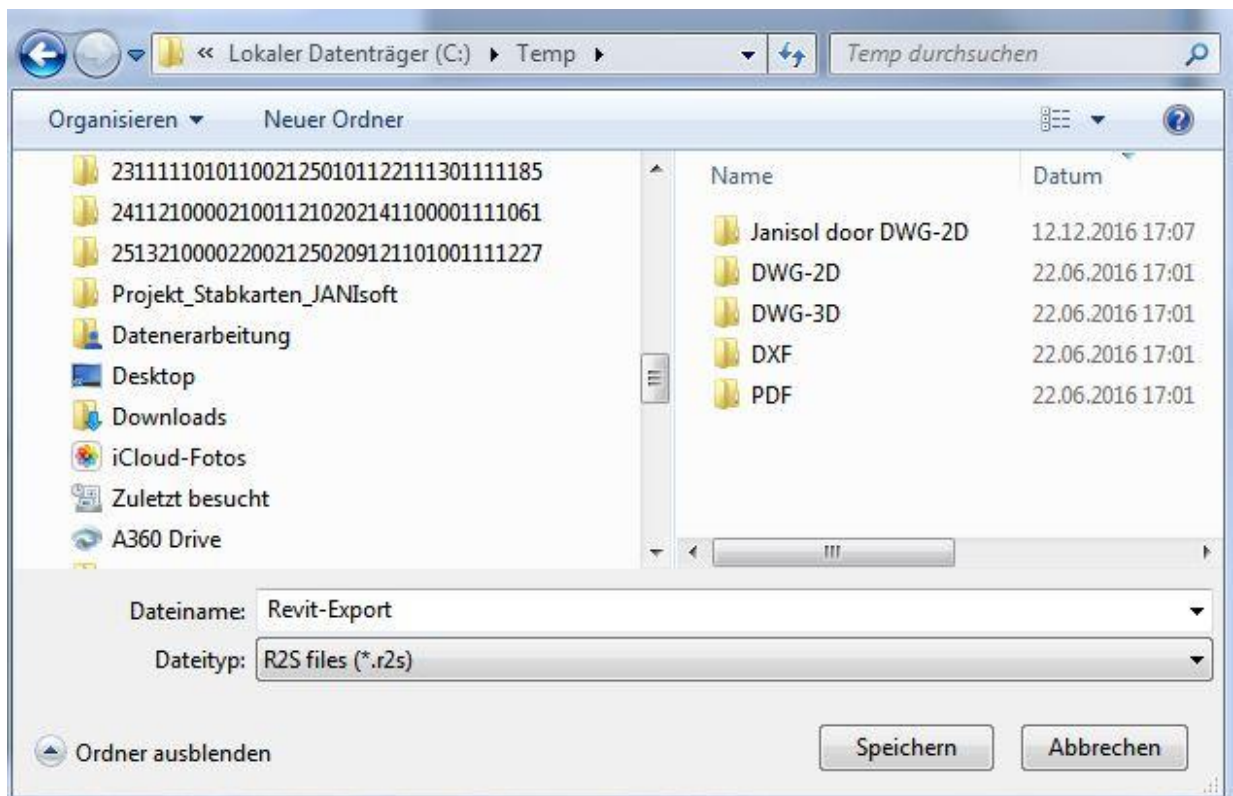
« Lokaler Datenträger (C:) ▸ Temp ▸

Temp durchsuchen

Organisieren ▾ Neuer Ordner

231111101011002125010112211130111118​5
241121000021001121020214110000111106​1
251321000022002125020912110100111122​7
Projekt_Stabkarten_JANIsoft
Datenerarbeitung
Desktop
Downloads
iCloud-Fotos
Zuletzt besucht
A360 Drive

| Name | Datum |
|---|---|
| Janisol door DWG-2D | 12.12.2016 17:07 |
| DWG-2D | 22.06.2016 17:01 |
| DWG-3D | 22.06.2016 17:01 |
| DXF | 22.06.2016 17:01 |
| PDF | 22.06.2016 17:01 |

Dateiname: Revit-Export

Dateityp: R2S files (*.r2s)

Ordner ausblenden

Speichern

Abbrechen